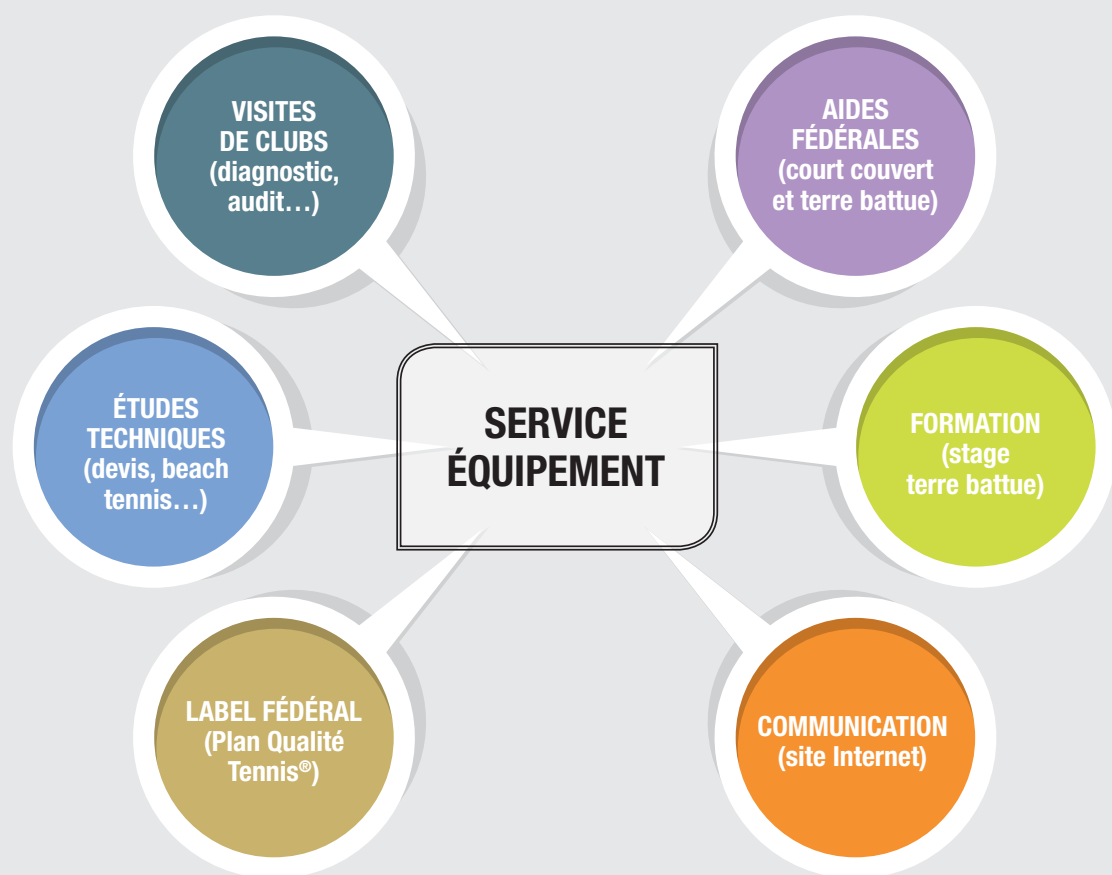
VISITES DE CLUBS (diagnostic, audit…)

AIDES FÉDÉRALES (court couvert et terre battue)

ÉTUDES TECHNIQUES (devis, beach tennis…)

SERVICE ÉQUIPEMENT

FORMATION (stage terre battue)

LABEL FÉDÉRAL (Plan Qualité Tennis®)

COMMUNICATION (site Internet)